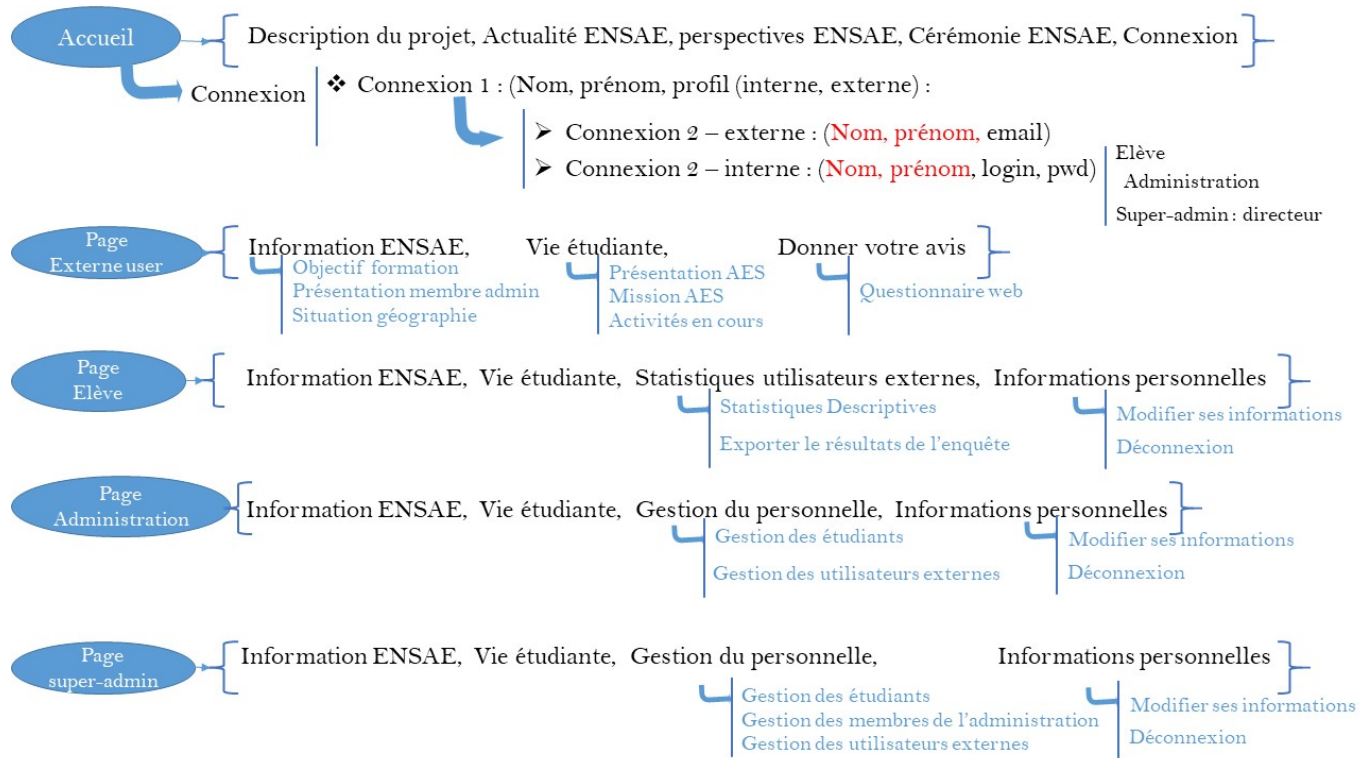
Accueil

Description du projet, Actualité ENSAE, perspectives ENSAE, Cérémonie ENSAE, Connexion

Connexion

❖ Connexion 1 : (Nom, prénom, profil (interne, externe) :

➢ Connexion 2 – externe : (Nom, prénom, email)
➢ Connexion 2 – interne : (Nom, prénom, login, pwd)

Elève
Administration
Super-admin : directeur

Page Externe user

Information ENSAE, Vie étudiante, Donner votre avis

Objectif formation
Présentation membre admin
Situation géographie

Présentation AES
Mission AES
Activités en cours

Questionnaire web

Page Elève

Information ENSAE, Vie étudiante, Statistiques utilisateurs externes, Informations personnelles

Statistiques Descriptives
Exporter le résultats de l'enquête

Modifier ses informations
Déconnexion

Page Administration

Information ENSAE, Vie étudiante, Gestion du personnelle, Informations personnelles

Gestion des étudiants
Gestion des utilisateurs externes

Modifier ses informations
Déconnexion

Page super-admin

Information ENSAE, Vie étudiante, Gestion du personnelle, Informations personnelles

Gestion des étudiants
Gestion des membres de l'administration
Gestion des utilisateurs externes

Modifier ses informations
Déconnexion